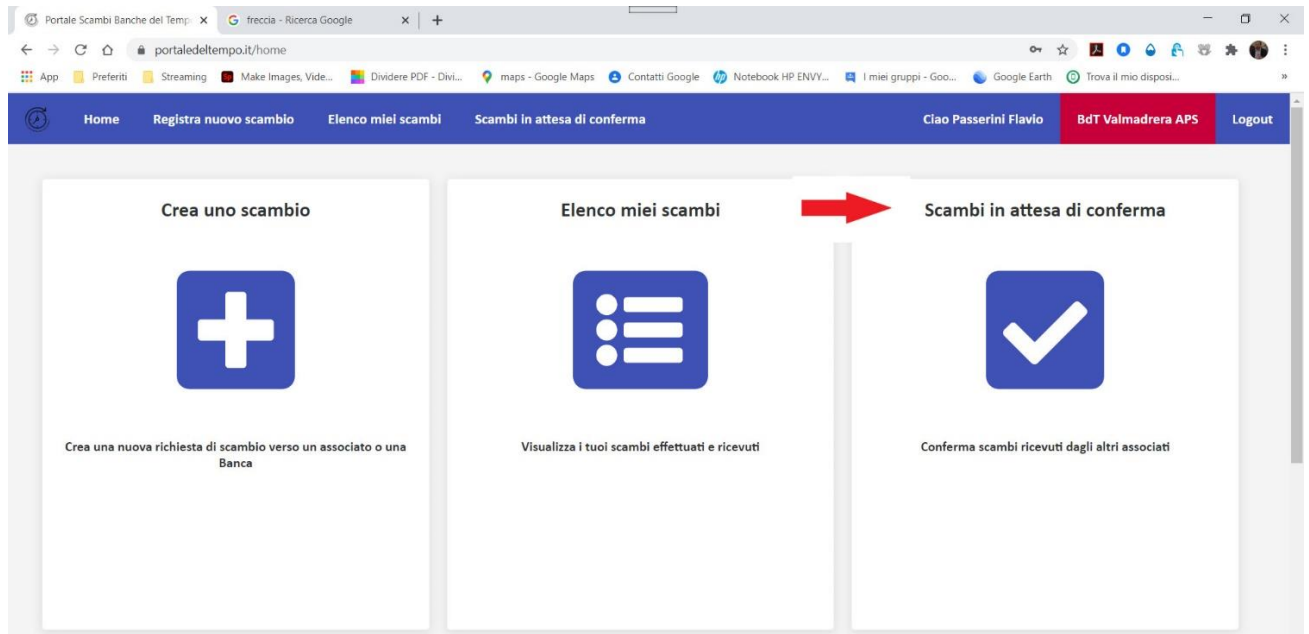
Portale Scambi Banche del Temp
freccia - Ricerca Google
portaledeltempo.it/home
App Preferiti Streaming Make Images, Vide... Dividere PDF - Divi... maps - Google Maps Contatti Google Notebook HP ENVY... I miei gruppi - Goo... Google Earth Trova il mio disposi...

Home Registra nuovo scambio Elenco miei scambi Scambi in attesa di conferma Ciao Passerini Flavio BdT Valmadrera APS Logout

Crea uno scambio

Crea una nuova richiesta di scambio verso un associato o una Banca

Elenco miei scambi

Visualizza i tuoi scambi effettuati e ricevuti

Scambi in attesa di conferma

Conferma scambi ricevuti dagli altri associati